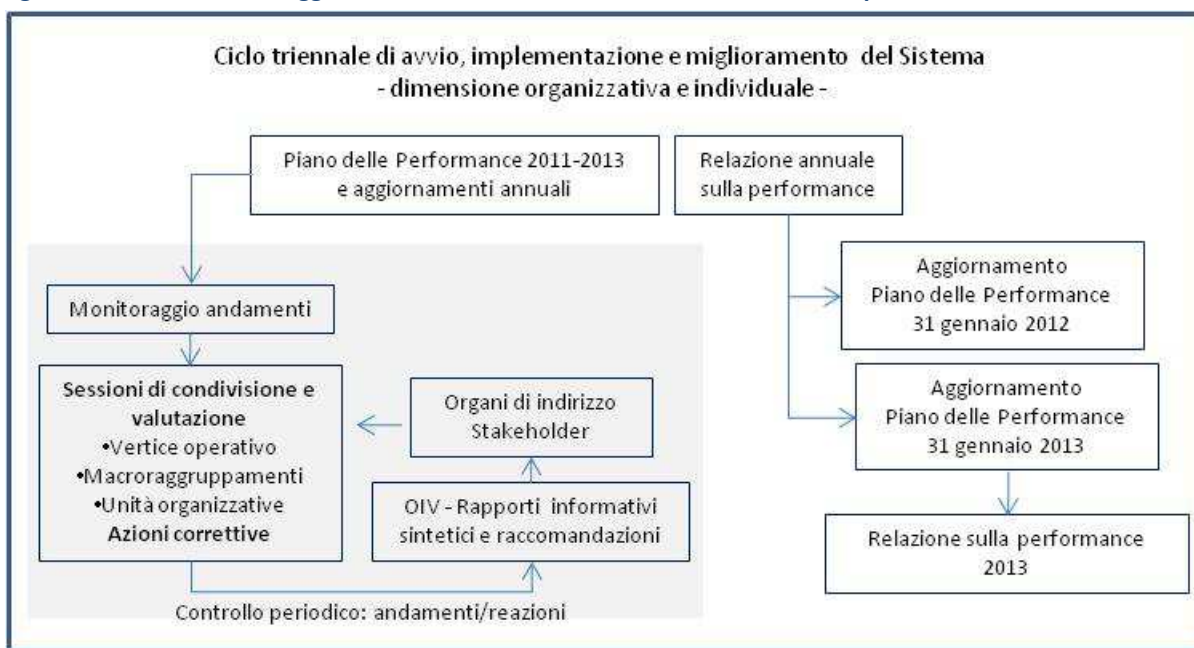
Ciclo triennale di avvio, implementazione e miglioramento del Sistema
- dimensione organizzativa e individuale -

Piano delle Performance 2011-2013 e aggiornamenti annuali

Relazione annuale sulla performance

Monitoraggio andamenti

Aggiornamento Piano delle Performance 31 gennaio 2012

Sessioni di condivisione e valutazione
•Vertice operativo
•Macroraggruppamenti
•Unità organizzative
Azioni correttive

Organi di indirizzo Stakeholder

Aggiornamento Piano delle Performance 31 gennaio 2013

OIV - Rapporti informativi sintetici e raccomandazioni

Relazione sulla performance 2013

Controllo periodico: andamenti/reazioni